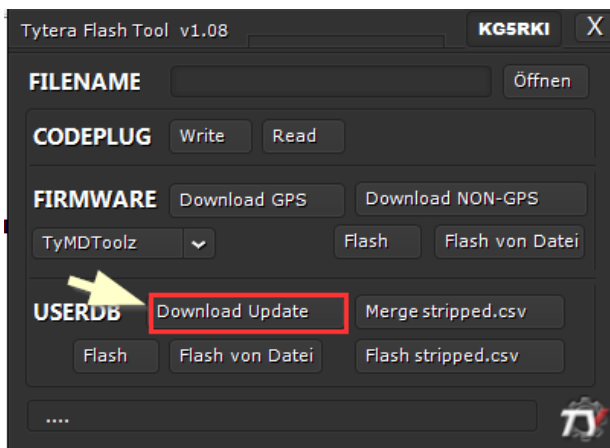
Tytera Flash Tool v1.08

KG5RKI

X

FILENAME

Öffnen

CODEPLUG

Write

Read

FIRMWARE

Download GPS

Download NON-GPS

TyMDToolz

Flash

Flash von Datei

USERDB

Download Update

Merge stripped.csv

Flash

Flash von Datei

Flash stripped.csv

....